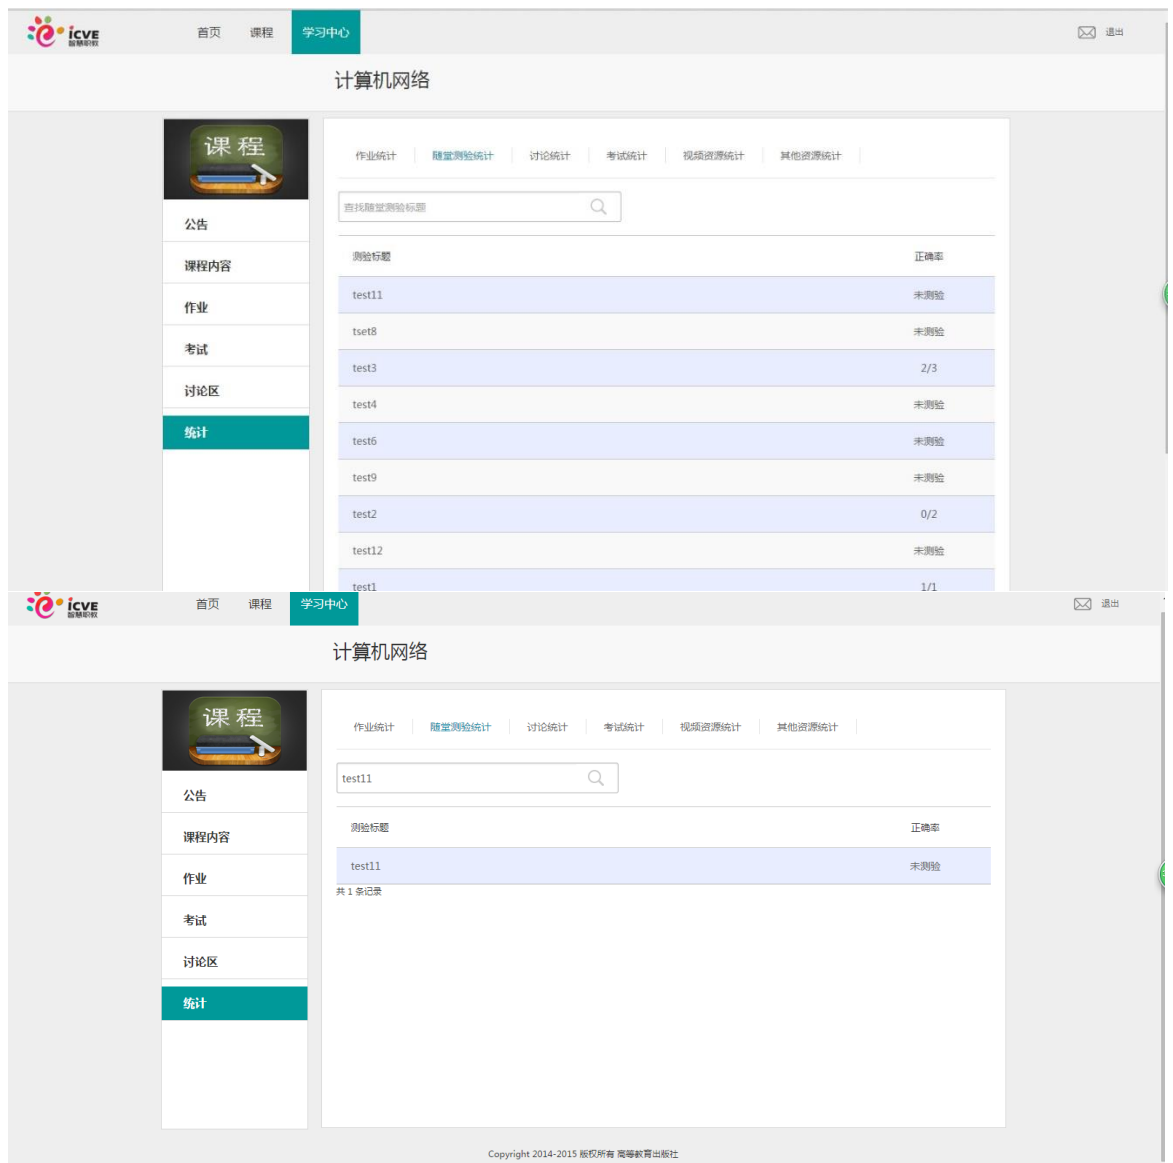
icve 智慧职教

首页 课程 学习中心

退出

计算机网络

课程

公告
课程内容
作业
考试
讨论区
统计

作业统计 随堂测验统计 讨论统计 考试统计 视频资源统计 其他资源统计

查找随堂测验标题

| 测验标题 | 正确率 |
|---|---|
| test11 | 未测验 |
| tset8 | 未测验 |
| test3 | 2/3 |
| test4 | 未测验 |
| test6 | 未测验 |
| test9 | 未测验 |
| test2 | 0/2 |
| test12 | 未测验 |
| test1 | 1/1 |

icve 智慧职教

首页 课程 学习中心

退出

计算机网络

课程

公告
课程内容
作业
考试
讨论区
统计

作业统计 随堂测验统计 讨论统计 考试统计 视频资源统计 其他资源统计

test11

| 测验标题 | 正确率 |
|---|---|
| test11 | 未测验 |

共 1 条记录

Copyright 2014-2015 版权所有 高等教育出版社